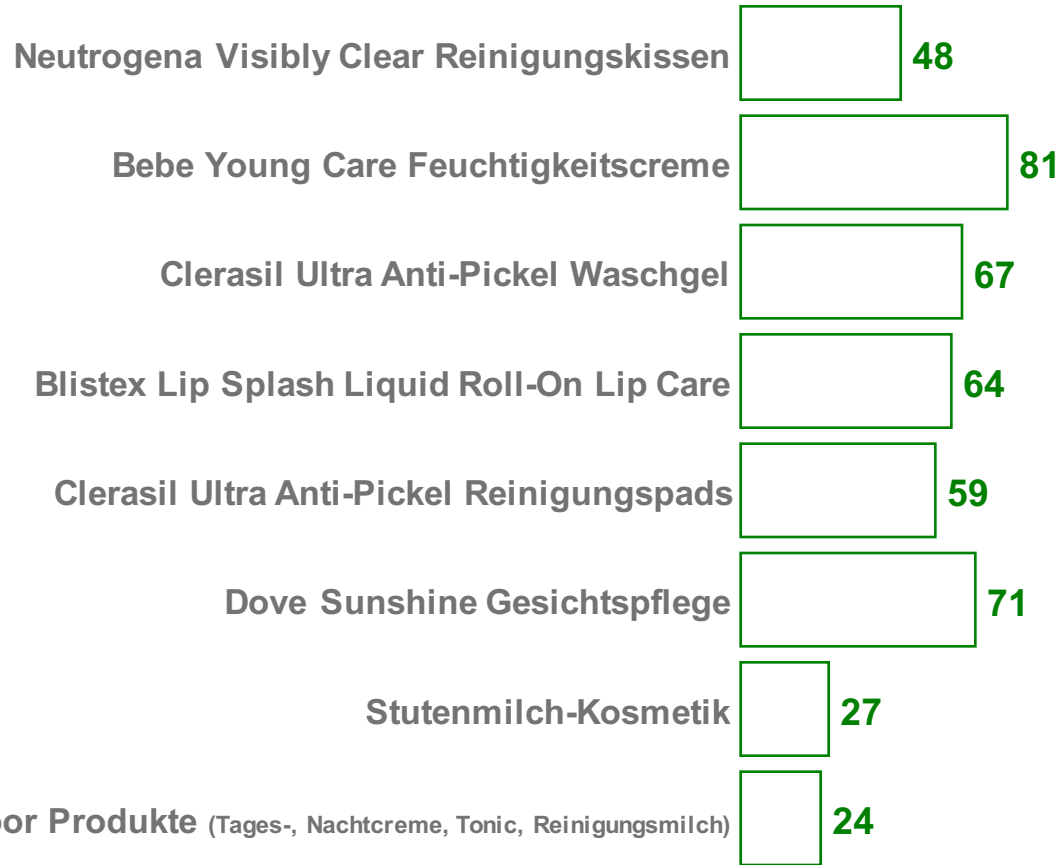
| | |
|---|---|
| Neutrogena Visibly Clear Reinigungskissen | 48 |
| Bebe Young Care Feuchtigkeitscreme | 81 |
| Clerasil Ultra Anti-Pickel Waschgel | 67 |
| Blistex Lip Splash Liquid Roll-On Lip Care | 64 |
| Clerasil Ultra Anti-Pickel Reinigungspads | 59 |
| Dove Sunshine Gesichtspflege | 71 |
| Stutenmilch-Kosmetik | 27 |
| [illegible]or Produkte (Tages-, Nachtcreme, Tonic, Reinigungsmilch) | 24 |